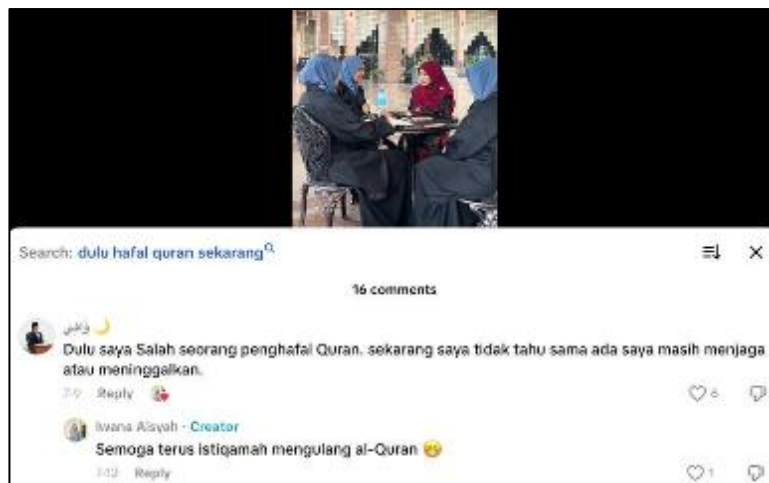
Search: dulu hafal quran sekarang

16 comments

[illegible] 🌙

Dulu saya Salah seorang penghafal Quran. sekarang saya tidak tahu sama ada saya masih menjaga atau meninggalkan.

7-9 Reply

6

Iwana Aisyah · Creator

Semoga terus istiqamah mengulang al-Quran

7-12 Reply

1